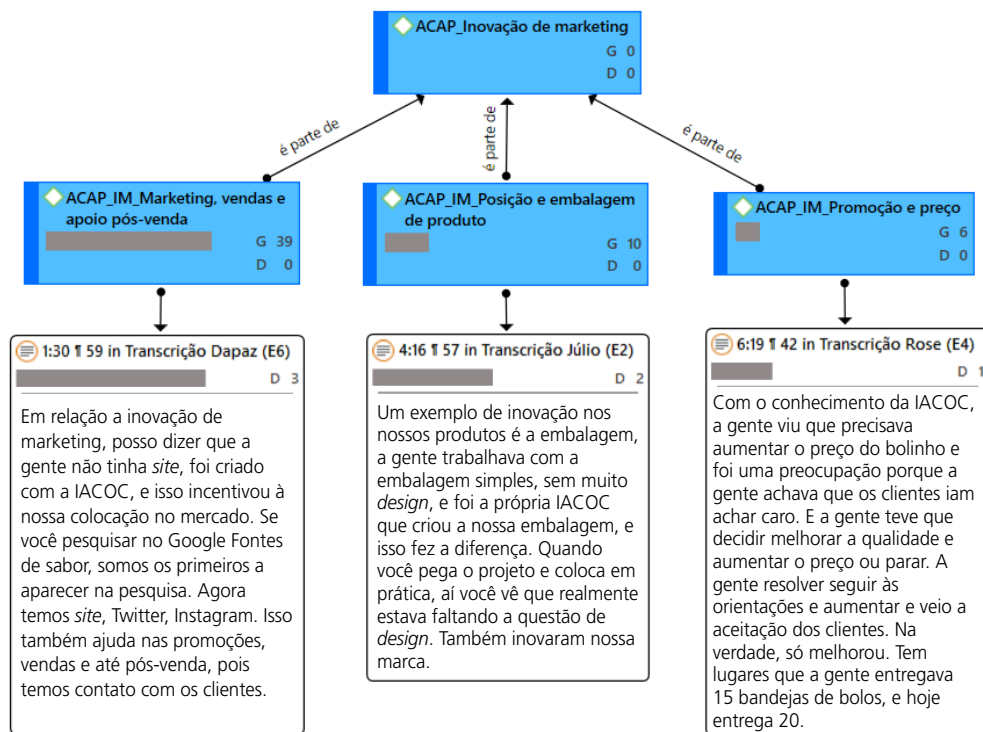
ACAP_Inovação de marketing
G 0
D 0

é parte de

é parte de

é parte de

ACAP_IM_Marketing, vendas e apoio pós-venda
G 39
D 0

ACAP_IM_Posição e embalagem de produto
G 10
D 0

ACAP_IM_Promoção e preço
G 6
D 0

1:30 ¶ 59 in Transcrição Dapaz (E6)
D 3

Em relação a inovação de marketing, posso dizer que a gente não tinha *site*, foi criado com a IACOC, e isso incentivou à nossa colocação no mercado. Se você pesquisar no Google Fontes de sabor, somos os primeiros a aparecer na pesquisa. Agora temos *site*, Twitter, Instagram. Isso também ajuda nas promoções, vendas e até pós-venda, pois temos contato com os clientes.

4:16 ¶ 57 in Transcrição Júlio (E2)
D 2

Um exemplo de inovação nos nossos produtos é a embalagem, a gente trabalhava com a embalagem simples, sem muito *design*, e foi a própria IACOC que criou a nossa embalagem, e isso fez a diferença. Quando você pega o projeto e coloca em prática, aí você vê que realmente estava faltando a questão de *design*. Também inovaram nossa marca.

6:19 ¶ 42 in Transcrição Rose (E4)
D 1

Com o conhecimento da IACOC, a gente viu que precisava aumentar o preço do bolinho e foi uma preocupação porque a gente achava que os clientes iam achar caro. E a gente teve que decidir melhorar a qualidade e aumentar o preço ou parar. A gente resolver seguir às orientações e aumentar e veio a aceitação dos clientes. Na verdade, só melhorou. Tem lugares que a gente entregava 15 bandejas de bolos, e hoje entrega 20.